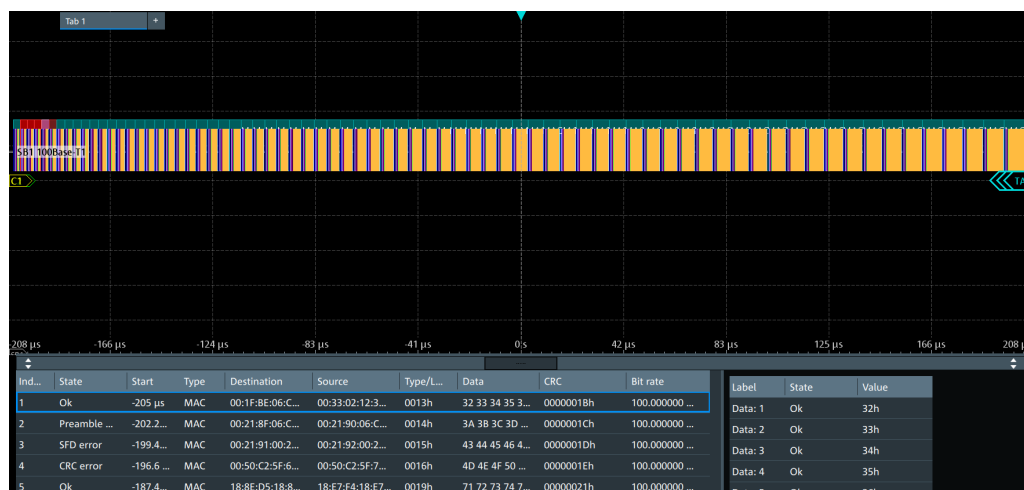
Tab 1 +

SB1 100Base-T1

C1

TA

-208 µs -166 µs -124 µs -83 µs -41 µs 0 s 42 µs 83 µs 125 µs 166 µs 208 µs

| Ind... | State | Start | Type | Destination | Source | Type/L... | Data | CRC | Bit rate |
|---|---|---|---|---|---|---|---|---|---|
| 1 | Ok | -205 µs | MAC | 00:1F:BE:06:C... | 00:33:02:12:3... | 0013h | 32 33 34 35 3... | 0000001Bh | 100.000000 ... |
| 2 | Preamble ... | -202.2... | MAC | 00:21:8F:06:C... | 00:21:90:06:C... | 0014h | 3A 3B 3C 3D ... | 0000001Ch | 100.000000 ... |
| 3 | SFD error | -199.4... | MAC | 00:21:91:00:2... | 00:21:92:00:2... | 0015h | 43 44 45 46 4... | 0000001Dh | 100.000000 ... |
| 4 | CRC error | -196.6 ... | MAC | 00:50:C2:5F:6... | 00:50:C2:5F:7... | 0016h | 4D 4E 4F 50 ... | 0000001Eh | 100.000000 ... |
| 5 | Ok | -187.4... | MAC | 18:8E:D5:18:8... | 18:E7:F4:18:E7... | 0019h | 71 72 73 74 7... | 00000021h | 100.000000 ... |

| Label | State | Value |
|---|---|---|
| Data: 1 | Ok | 32h |
| Data: 2 | Ok | 33h |
| Data: 3 | Ok | 34h |
| Data: 4 | Ok | 35h |